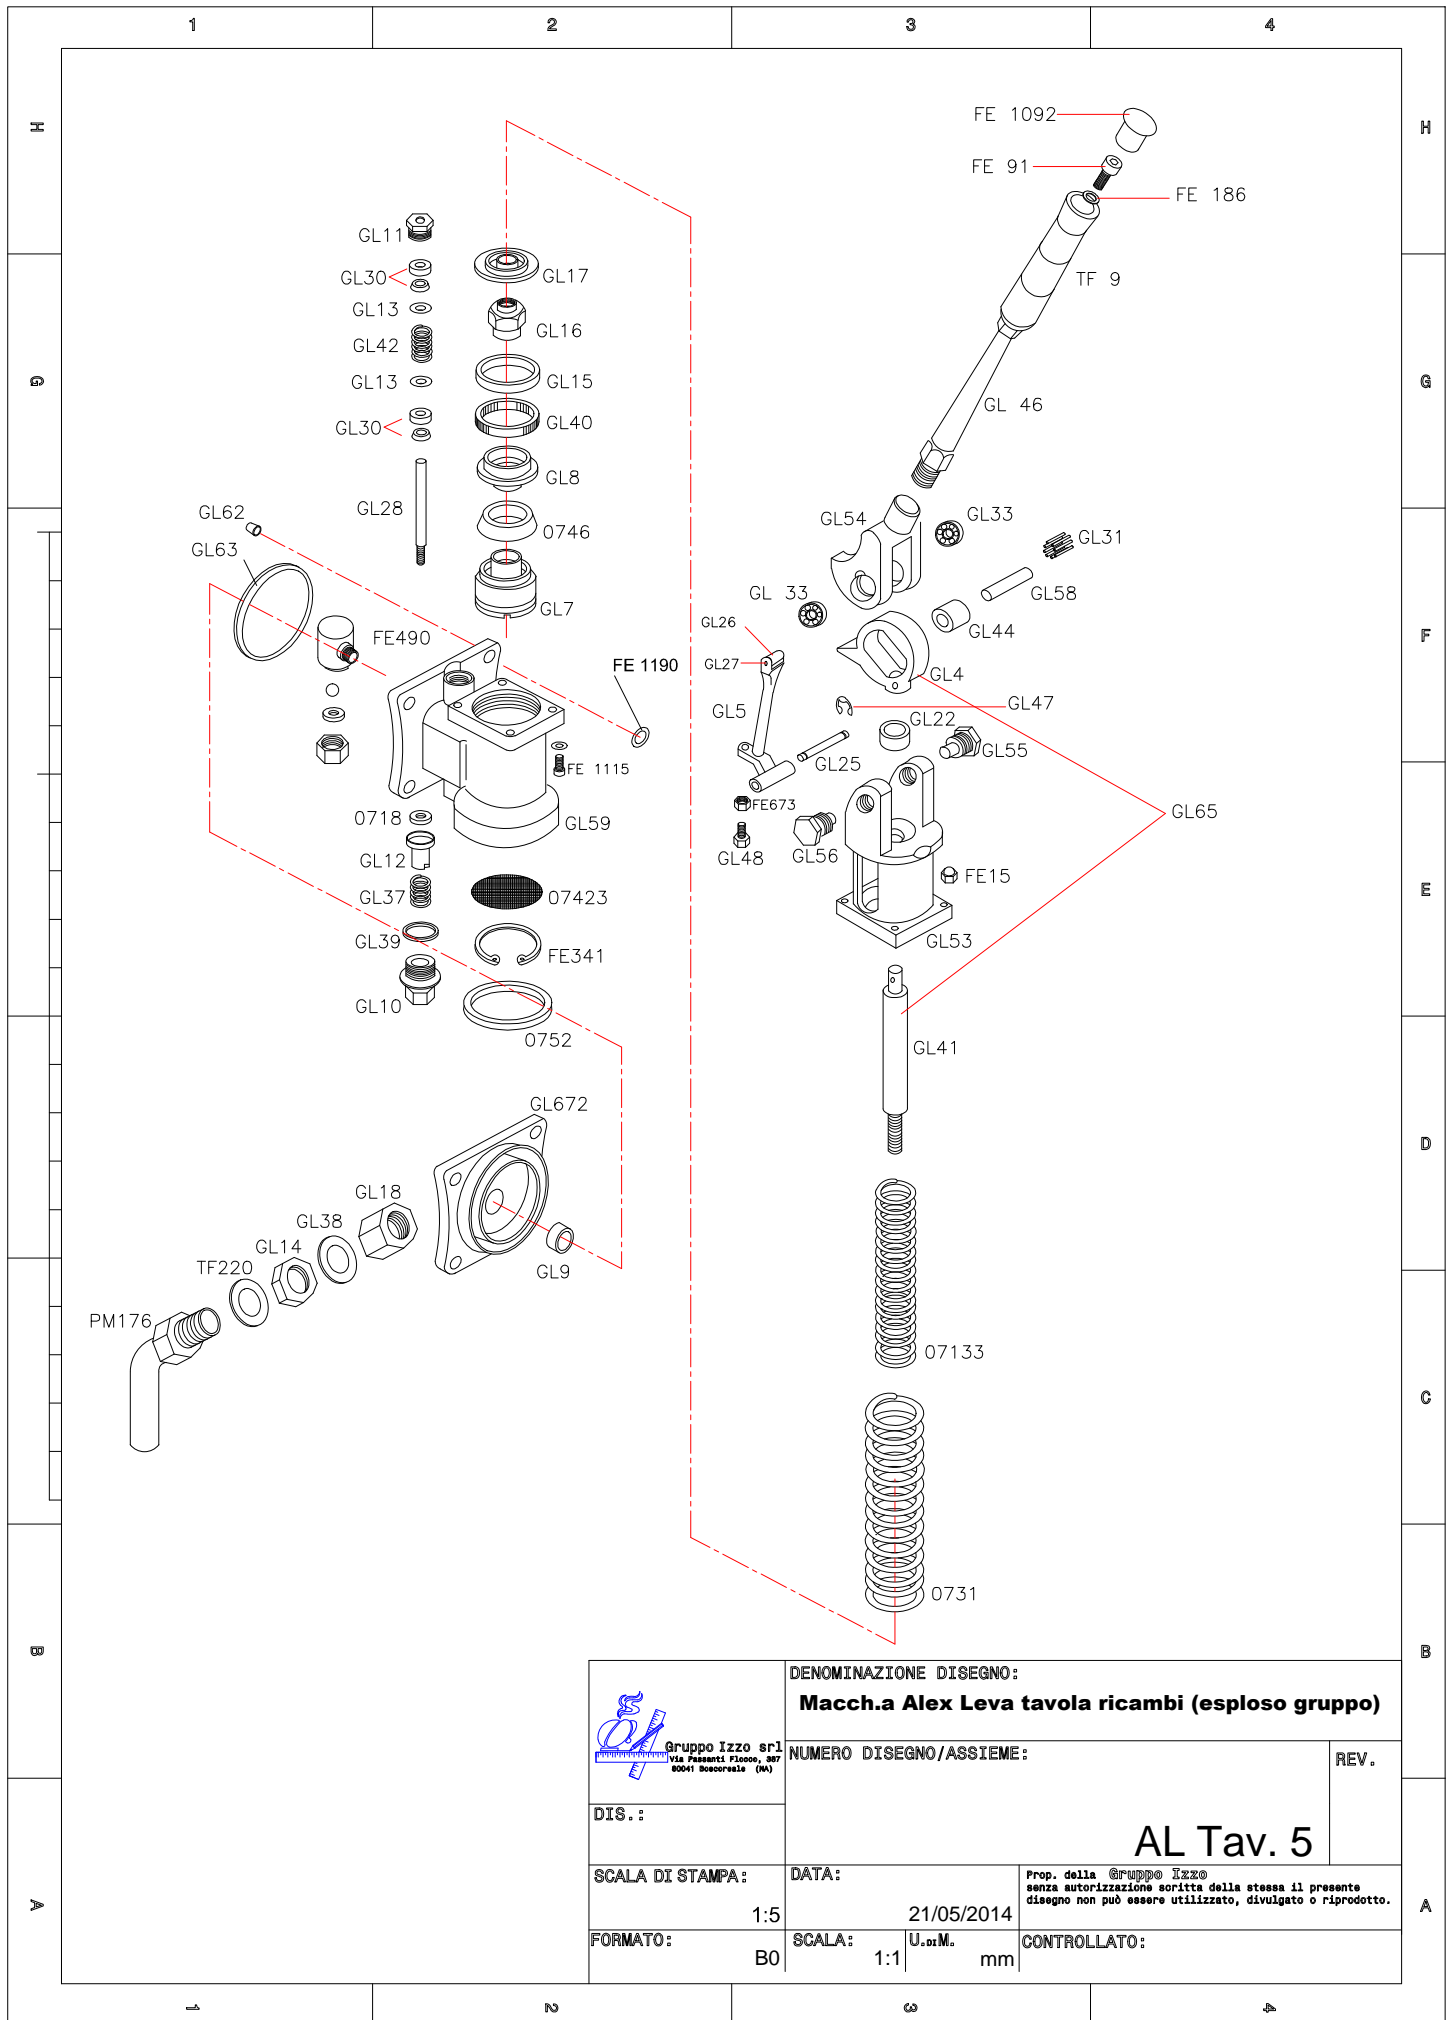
1 2 3 4

H G F E D C B A

FE 1092
FE 91
FE 186
TF 9
GL 46
GL11
GL30
GL17
GL13
GL16
GL42
GL13
GL15
GL30
GL40
GL8
GL28
0746
GL62
GL63
GL7
FE490
FE 1190
GL54
GL33
GL31
GL58
GL 33
GL26
GL44
GL27
GL4
GL5
GL47
GL22
GL55
FE 1115
GL25
0718
GL59
FE673
GL65
GL48
GL56
GL12
FE15
GL37
07423
GL53
GL39
FE341
GL10
0752
GL41
GL672
GL18
GL38
GL14
TF220
GL9
PM176
07133
0731

DENOMINAZIONE DISEGNO:
Macch.a Alex Leva tavola ricambi (esploso gruppo)

Gruppo Izzo srl
Via Passanti Flocco, 387
80041 Boscoreale (NA)

NUMERO DISEGNO/ASSIEME:
REV.
DIS.:
AL Tav. 5
SCALA DI STAMPA:
1:5
DATA:
21/05/2014
Prop. della Gruppo Izzo
senza autorizzazione scritta della stessa il presente disegno non può essere utilizzato, divulgato o riprodotto.
FORMATO:
B0
SCALA:
1:1
U.DI M.
mm
CONTROLLATO:

1 2 3 4